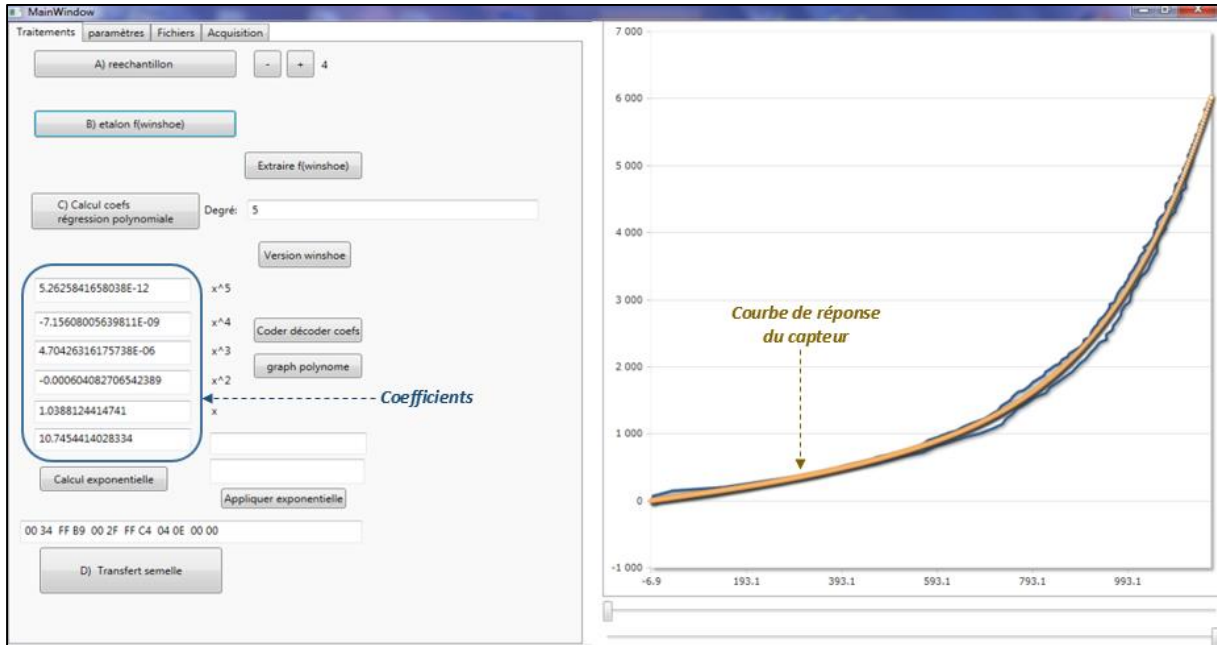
MainWindow

Traitements | paramètres | Fichiers | Acquisition

A) reechantillon

- + 4

B) etalon f(winshoe)

Extraire f(winshoe)

C) Calcul coefs régression polynomiale

Degré: 5

Version winshoe

5.2625841658038E-12 x^5

-7.15608005639811E-09 x^4

4.70426316175738E-06 x^3

-0.000604082706542389 x^2

1.0388124414741 x

10.7454414028334

Coder décoder coefs

graph polynome

Coefficients

Calcul exponentielle

Appliquer exponentielle

00 34 FF B9 00 2F FF C4 04 0E 00 00

D) Transfert semelle

7 000
6 000
5 000
4 000
3 000
2 000
1 000
0
-1 000

-6.9 193.1 393.1 593.1 793.1 993.1

Courbe de réponse du capteur